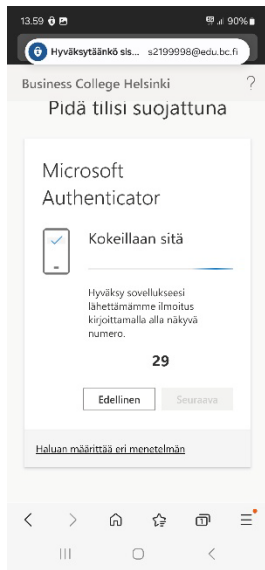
13.59 90%

Hyväksytäänkö sis... s2199998@edu.bc.fi

Business College Helsinki ?

Pidä tilisi suojattuna

Microsoft Authenticator

Kokeillaan sitä

Hyväksy sovellukseesi lähettämämme ilmoitus kirjoittamalla alla näkyvä numero.

29

Edellinen Seuraava

Haluan määrittää eri menetelmän